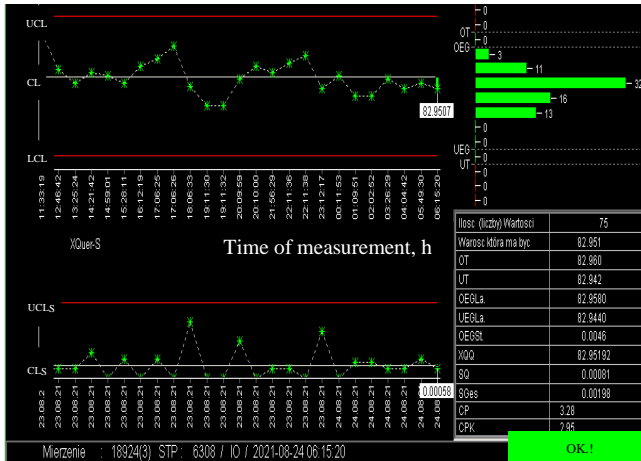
UCL

CL

LCL

82.9507

11:33:19
12:46:42
13:25:24
14:11:42
14:59:01
15:28:11
16:12:19
17:06:26
18:06:33
19:11:30
19:11:32
20:09:59
20:10:00
21:56:29
22:11:36
22:11:38
23:12:17
00:11:53
01:09:51
02:52:52
03:26:29
04:04:42
05:49:30
06:15:20

XQuer-S

Time of measurement, h

OT
OEG
UEG
UT

0
0
0
3
11
32
16
13
0
0
0
0

| Ilosc (liczby) Wartosci | 75 |
|---|---|
| Warosc która ma byc | 82.951 |
| OT | 82.960 |
| UT | 82.942 |
| OEGLa. | 82.9580 |
| UEGLa. | 82.9440 |
| OEGSt. | 0.0046 |
| XQQ | 82.95192 |
| SQ | 0.00081 |
| SGes | 0.00198 |
| CP | 3.28 |
| CPK | 2.95 |

UCLS

CLS

0.00058

23.08.21
23.08.21
23.08.21
23.08.21
23.08.21
23.08.21
23.08.21
23.08.21
23.08.21
23.08.21
23.08.21
23.08.21
23.08.21
23.08.21
23.08.21
23.08.21
23.08.21
24.08.21
24.08.21
24.08.21
24.08.21
24.08.21
24.08.21
24.08.21

Mierzenie : 18924(3) STP : 6308 / IO / 2021-08-24 06:15:20

OK.!